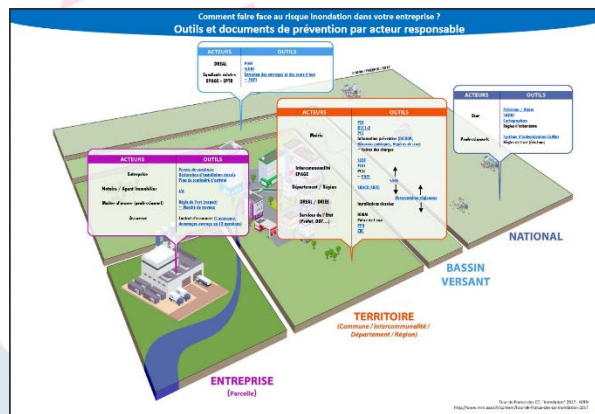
Comment faire face au risque inondation dans votre entreprise ?

Outils et documents de prévention par acteur responsable

| ACTEURS | OUTILS |
|---|---|
| DREAL | PGRI |
| Syndicats mixtes EPAGE - EPTB | SLGRI |
| | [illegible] |

| ACTEURS | OUTILS |
|---|---|
| Etat | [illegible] |
| Professionnels | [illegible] |
| | Règles de l'art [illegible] |

| ACTEURS | OUTILS |
|---|---|
| Mairie | PCS |
| | DICRIM |
| | PLU |
| | Information préventive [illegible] |
| Intercommunalité EPAGE | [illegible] |
| Département / Région | SDAGE |
| | PGRI |
| DREAL / DRIEE | PPRI |
| Services de l'Etat (Préfet, DDT...) | Installations classées |
| | SDAGE |
| | PPR |
| | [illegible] |

| ACTEURS | OUTILS |
|---|---|
| Entreprise | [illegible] |
| Notaires / Agent immobilier | IAL |
| Maître d'œuvre (professionnel) | Règle de l'art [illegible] |
| Assureur | Contrat d'assurance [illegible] |

NATIONAL

BASSIN VERSANT

TERRITOIRE
(Commune / Intercommunalité / Département / Région)

ENTREPRISE
(Parcelle)

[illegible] 2017
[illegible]